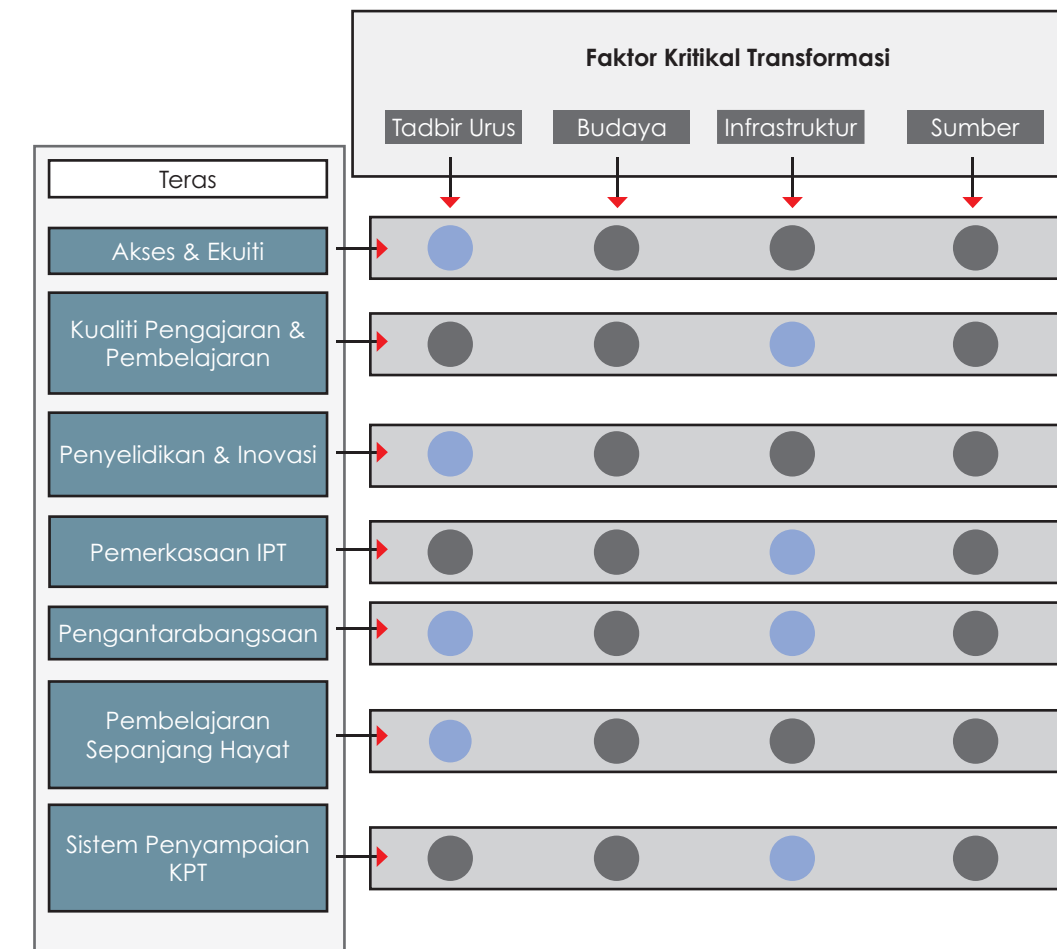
Faktor Kritikal Transformasi

Tadbir Urus
Budaya
Infrastruktur
Sumber

Teras

Akses & Ekuiti

Kualiti Pengajaran & Pembelajaran

Penyelidikan & Inovasi

Pemerkasaan IPT

Pengantarabangsaan

Pembelajaran Sepanjang Hayat

Sistem Penyampaian KPT